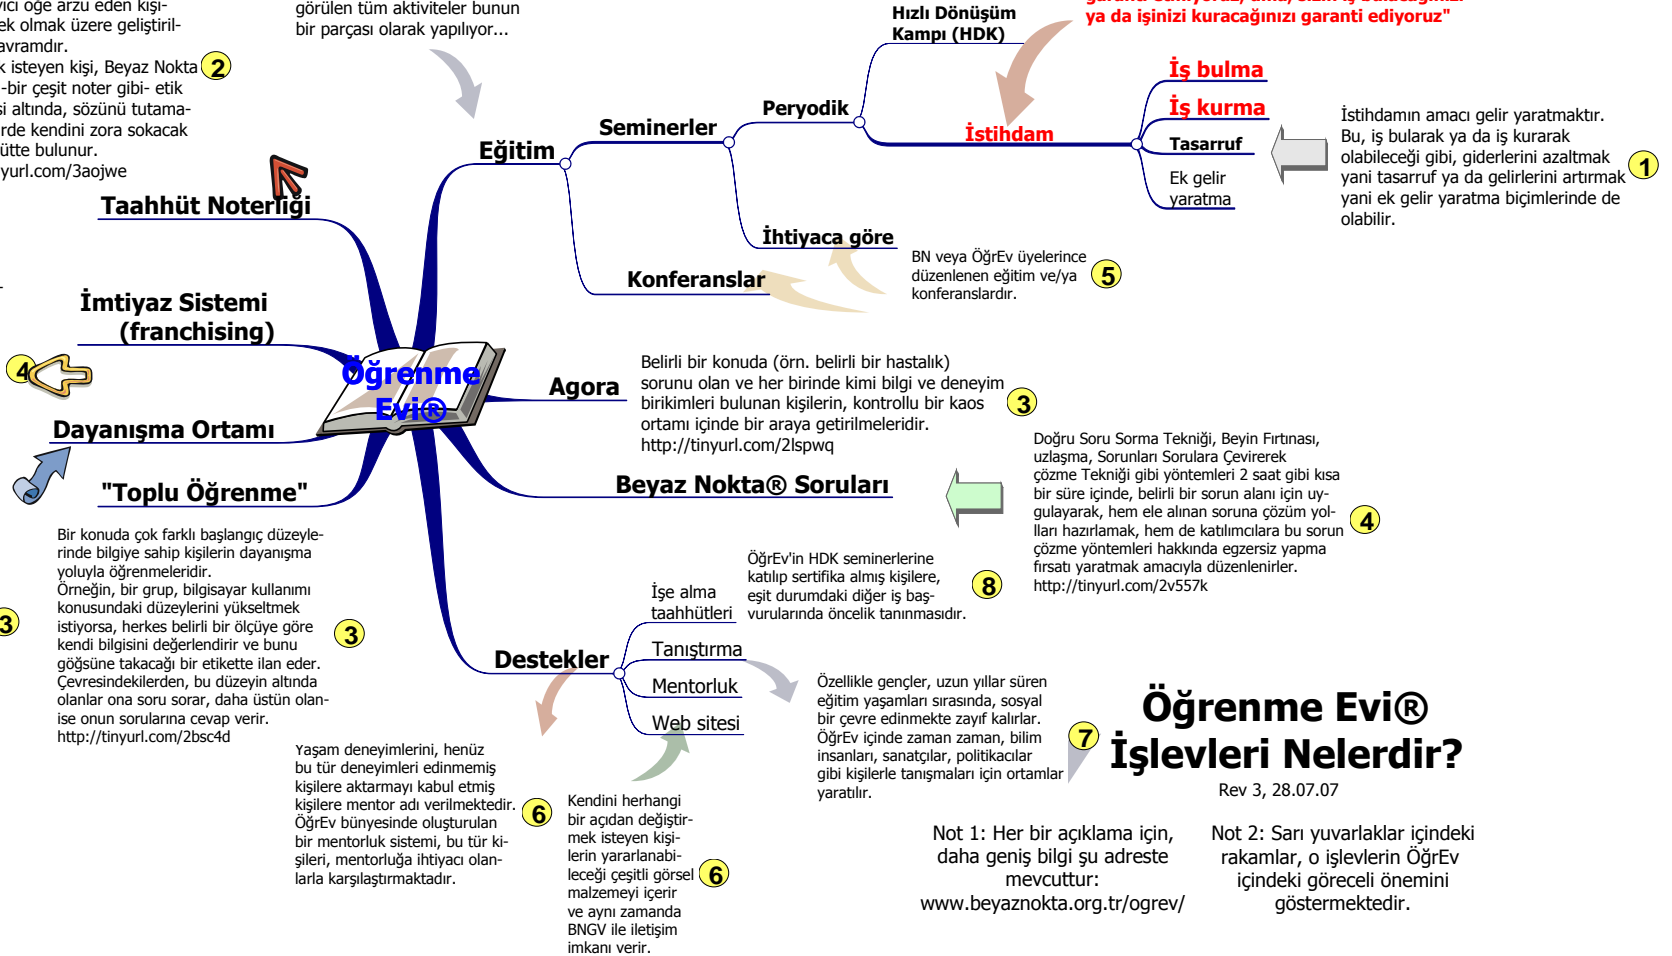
ıcı öğe arzu eden kişiek olmak üzere geliştiril-avramdır.
k isteyen kişi, Beyaz Nokta -bir çeşit noter gibi- etik i altında, sözünü tutama-rde kendini zora sokacak ütte bulunur.
yurl.com/3aojwe
2

görülen tüm aktiviteler bunun bir parçası olarak yapılıyor...

Hızlı Dönüşüm Kampı (HDK)

ya da işinizi kuracağınızı garanti ediyoruz"

Taahhüt Noterliği

Eğitim

Seminerler

Peryodik

İstihdam

İş bulma

İş kurma

Tasarruf

Ek gelir yaratma

İstihdamın amacı gelir yaratmaktır. Bu, iş bularak ya da iş kurarak olabileceği gibi, giderlerini azaltmak yani tasarruf ya da gelirlerini artırmak yani ek gelir yaratma biçimlerinde de olabilir.
1

İhtiyaca göre

BN veya ÖğrEv üyelerince düzenlenen eğitim ve/ya konferanslardır.
5

Konferanslar

İmtiyaz Sistemi (franchising)

4

Öğrenme Evi®

Agora

Belirli bir konuda (örn. belirli bir hastalık) sorunu olan ve her birinde kimi bilgi ve deneyim birikimleri bulunan kişilerin, kontrollu bir kaos ortamı içinde bir araya getirilmeleridir.
http://tinyurl.com/2lspwq
3

Dayanışma Ortamı

Doğru Soru Sorma Tekniği, Beyin Fırtınası, uzlaşma, Sorunları Sorulara Çevirerek çözme Tekniği gibi yöntemleri 2 saat gibi kısa bir süre içinde, belirli bir sorun alanı için uygulayarak, hem ele alınan soruna çözüm yolları hazırlamak, hem de katılımcılara bu sorun çözme yöntemleri hakkında egzersiz yapma fırsatı yaratmak amacıyla düzenlenirler.
http://tinyurl.com/2v557k
4

"Toplu Öğrenme"

Beyaz Nokta® Soruları

Bir konuda çok farklı başlangıç düzeylerinde bilgiye sahip kişilerin dayanışma yoluyla öğrenmeleridir.
Örneğin, bir grup, bilgisayar kullanımı konusundaki düzeylerini yükseltmek istiyorsa, herkes belirli bir ölçüye göre kendi bilgisini değerlendirir ve bunu göğsüne takacağı bir etikette ilan eder. Çevresindekilerden, bu düzeyin altında olanlar ona soru sorar, daha üstün olanise onun sorularına cevap verir.
http://tinyurl.com/2bsc4d
3

3

ÖğrEv'in HDK seminerlerine katılıp sertifika almış kişilere, eşit durumdaki diğer iş başvurularında öncelik tanınmasıdır.
8

İşe alma taahhütleri

Tanıştırma

Destekler

Mentorluk

Web sitesi

Özellikle gençler, uzun yıllar süren eğitim yaşamları sırasında, sosyal bir çevre edinmekte zayıf kalırlar. ÖğrEv içinde zaman zaman, bilim insanları, sanatçılar, politikacılar gibi kişilerle tanışmaları için ortamlar yaratılır.
7

Öğrenme Evi® İşlevleri Nelerdir?
Rev 3, 28.07.07

Yaşam deneyimlerini, henüz bu tür deneyimleri edinmemiş kişilere aktarmayı kabul etmiş kişilere mentor adı verilmektedir. ÖğrEv bünyesinde oluşturulan bir mentorluk sistemi, bu tür kişileri, mentorluğa ihtiyacı olanlarla karşılaştırmaktadır.
6

Kendini herhangi bir açıdan değiştirmek isteyen kişilerin yararlanabileceği çeşitli görsel malzemeyi içerir ve aynı zamanda BNGV ile iletişim imkanı verir.
6

Not 1: Her bir açıklama için, daha geniş bilgi şu adreste mevcuttur:
www.beyaznokta.org.tr/ogrev/

Not 2: Sarı yuvarlaklar içindeki rakamlar, o işlevlerin ÖğrEv içindeki göreceli önemini göstermektedir.